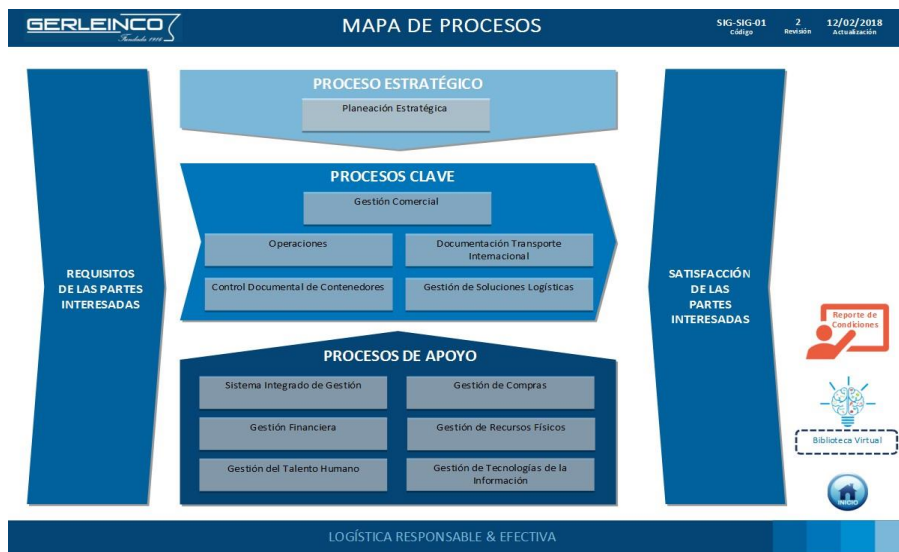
GERLEINCO
Fundada 1976

MAPA DE PROCESOS

SIG-SIG-01
Código

2
Revisión

12/02/2018
Actualización

REQUISITOS DE LAS PARTES INTERESADAS

PROCESO ESTRATÉGICO

Planeación Estratégica

PROCESOS CLAVE

Gestión Comercial

Operaciones

Documentación Transporte Internacional

Control Documental de Contenedores

Gestión de Soluciones Logísticas

PROCESOS DE APOYO

Sistema Integrado de Gestión

Gestión de Compras

Gestión Financiera

Gestión de Recursos Físicos

Gestión del Talento Humano

Gestión de Tecnologías de la Información

SATISFACCIÓN DE LAS PARTES INTERESADAS

Reporte de Condiciones

Biblioteca Virtual

INICIO

LOGÍSTICA RESPONSABLE & EFECTIVA